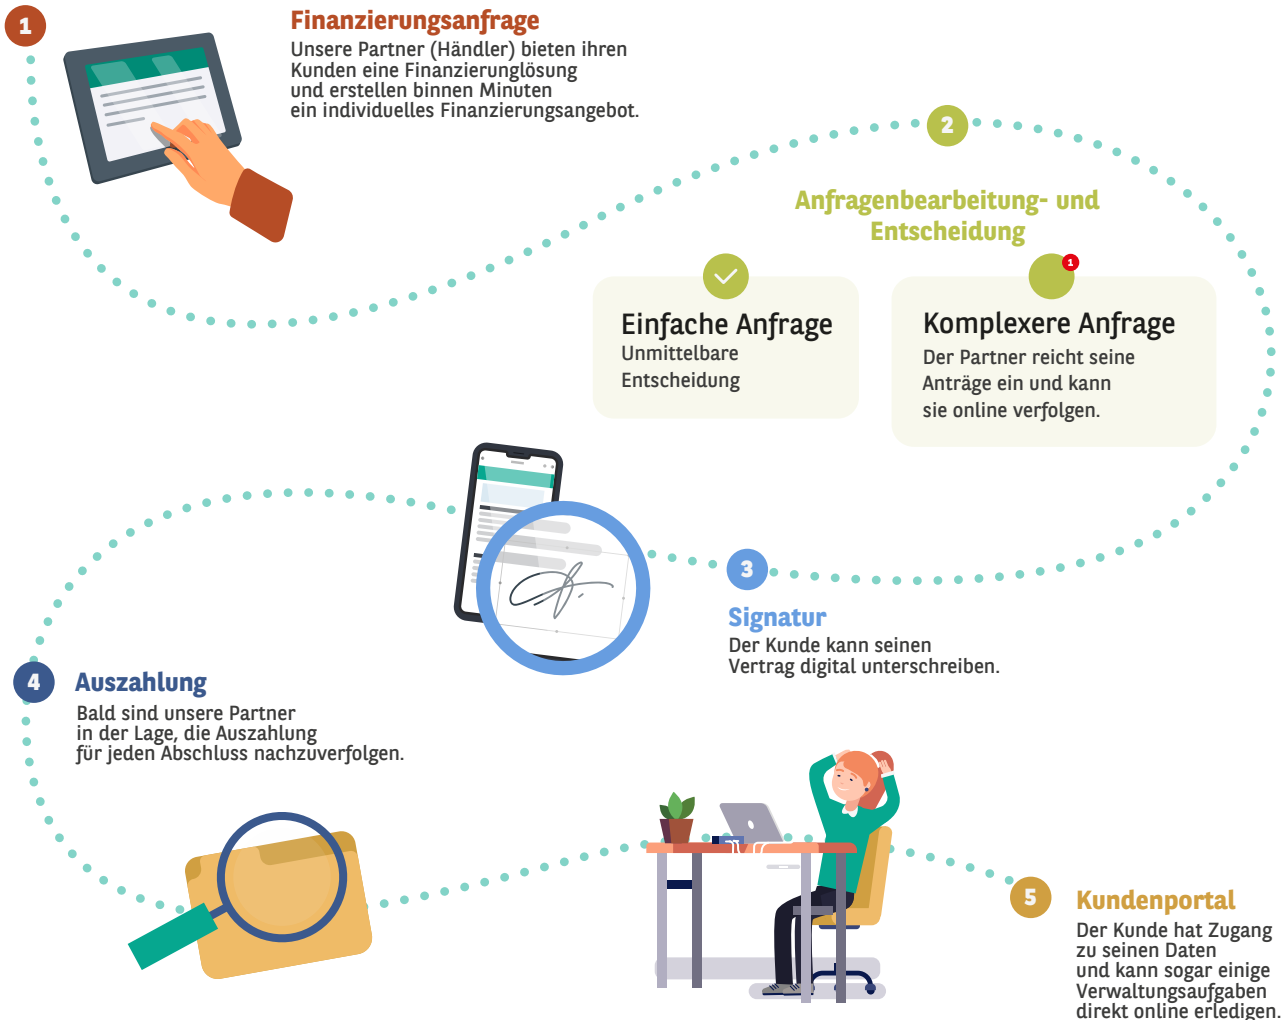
1

Finanzierungsanfrage
Unsere Partner (Händler) bieten ihren Kunden eine Finanzierunglösung und erstellen binnen Minuten ein individuelles Finanzierungsangebot.

2

Anfragenbearbeitung- und Entscheidung

Einfache Anfrage
Unmittelbare Entscheidung

1

Komplexere Anfrage
Der Partner reicht seine Anträge ein und kann sie online verfolgen.

3

Signatur
Der Kunde kann seinen Vertrag digital unterschreiben.

4

Auszahlung
Bald sind unsere Partner in der Lage, die Auszahlung für jeden Abschluss nachzuverfolgen.

5

Kundenportal
Der Kunde hat Zugang zu seinen Daten und kann sogar einige Verwaltungsaufgaben direkt online erledigen.